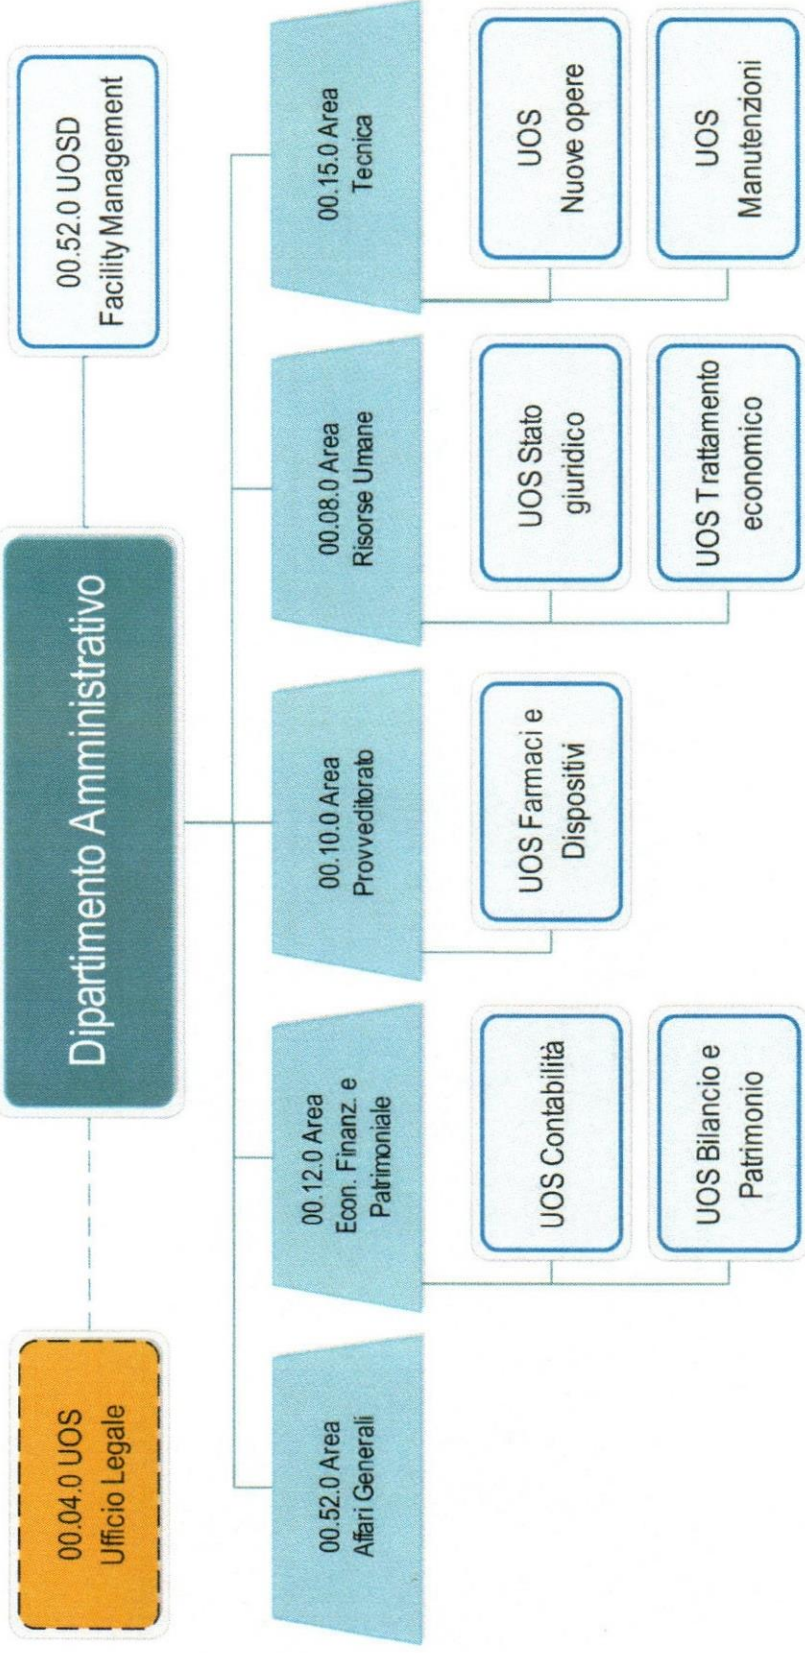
00.04.0 UOS
Ufficio Legale

Dipartimento Amministrativo

00.52.0 UOSD
Facility Management

00.52.0 Area
Affari Generali

00.12.0 Area
Econ. Finanz. e
Patrimoniale

UOS Contabilità

UOS Bilancio e
Patrimonio

00.10.0 Area
Provveditorato

UOS Farmaci e
Dispositivi

00.08.0 Area
Risorse Umane

UOS Stato
giuridico

UOS Trattamento
economico

00.15.0 Area
Tecnica

UOS
Nuove opere

UOS
Manutenzioni